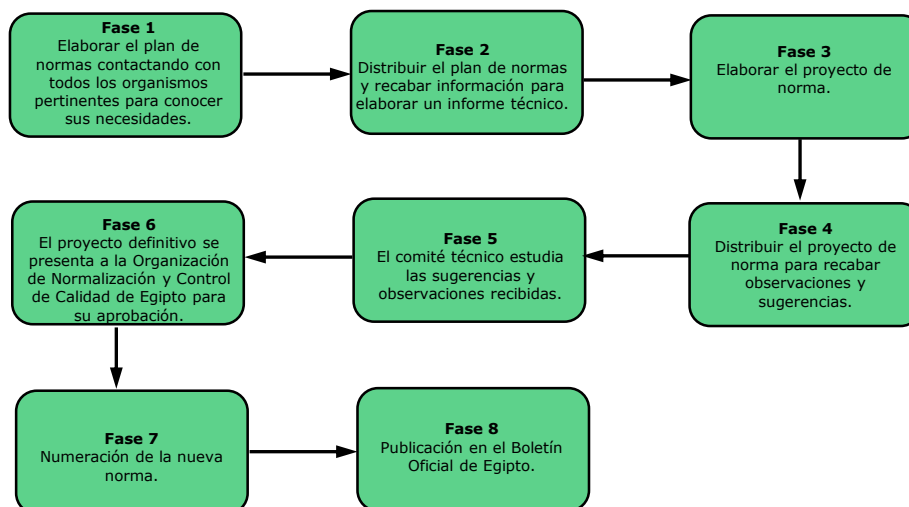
**Fase 1**
Elaborar el plan de normas contactando con todos los organismos pertinentes para conocer sus necesidades.

**Fase 2**
Distribuir el plan de normas y recabar información para elaborar un informe técnico.

**Fase 3**
Elaborar el proyecto de norma.

**Fase 4**
Distribuir el proyecto de norma para recabar observaciones y sugerencias.

**Fase 5**
El comité técnico estudia las sugerencias y observaciones recibidas.

**Fase 6**
El proyecto definitivo se presenta a la Organización de Normalización y Control de Calidad de Egipto para su aprobación.

**Fase 7**
Numeración de la nueva norma.

**Fase 8**
Publicación en el Boletín Oficial de Egipto.